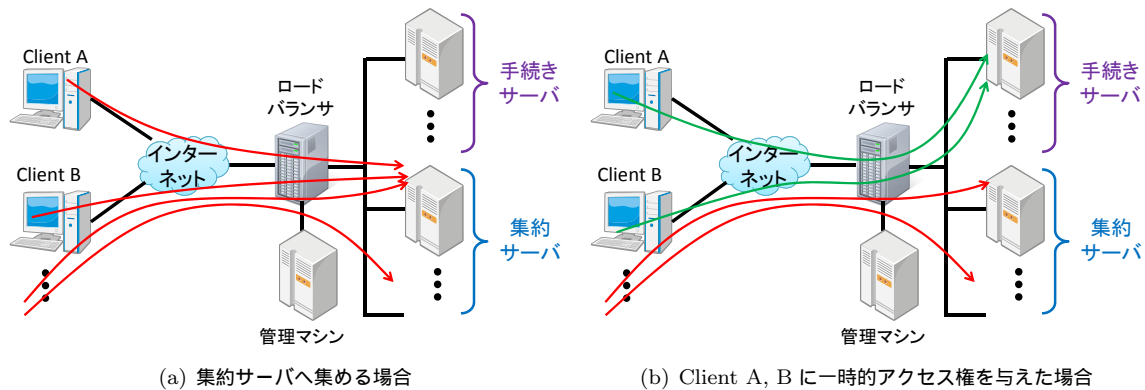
Client A

Client B

インターネット

ロードバランサ

手続きサーバ

集約サーバ

管理マシン

(a) 集約サーバへ集める場合

Client A

Client B

インターネット

ロードバランサ

手続きサーバ

集約サーバ

管理マシン

(b) Client A, B に一時的アクセス権を与えた場合